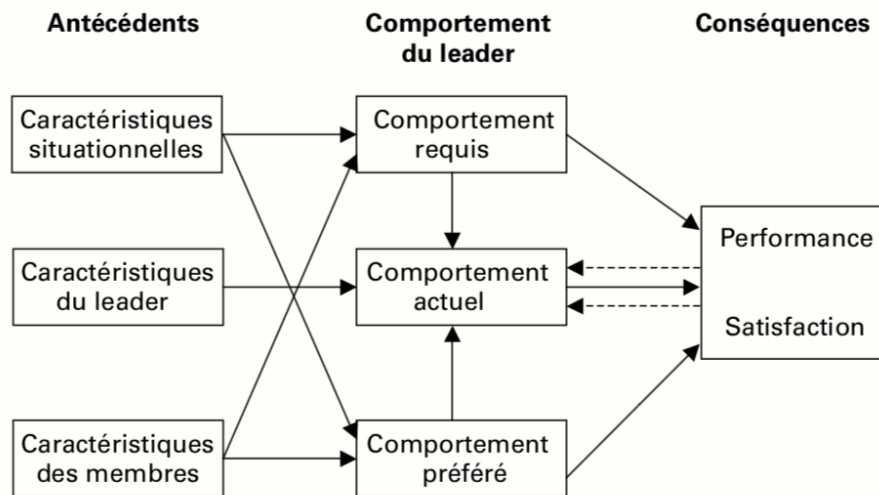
Antécédents

Comportement du leader

Conséquences

Caractéristiques situationnelles

Caractéristiques du leader

Caractéristiques des membres

Comportement requis

Comportement actuel

Comportement préféré

Performance

Satisfaction